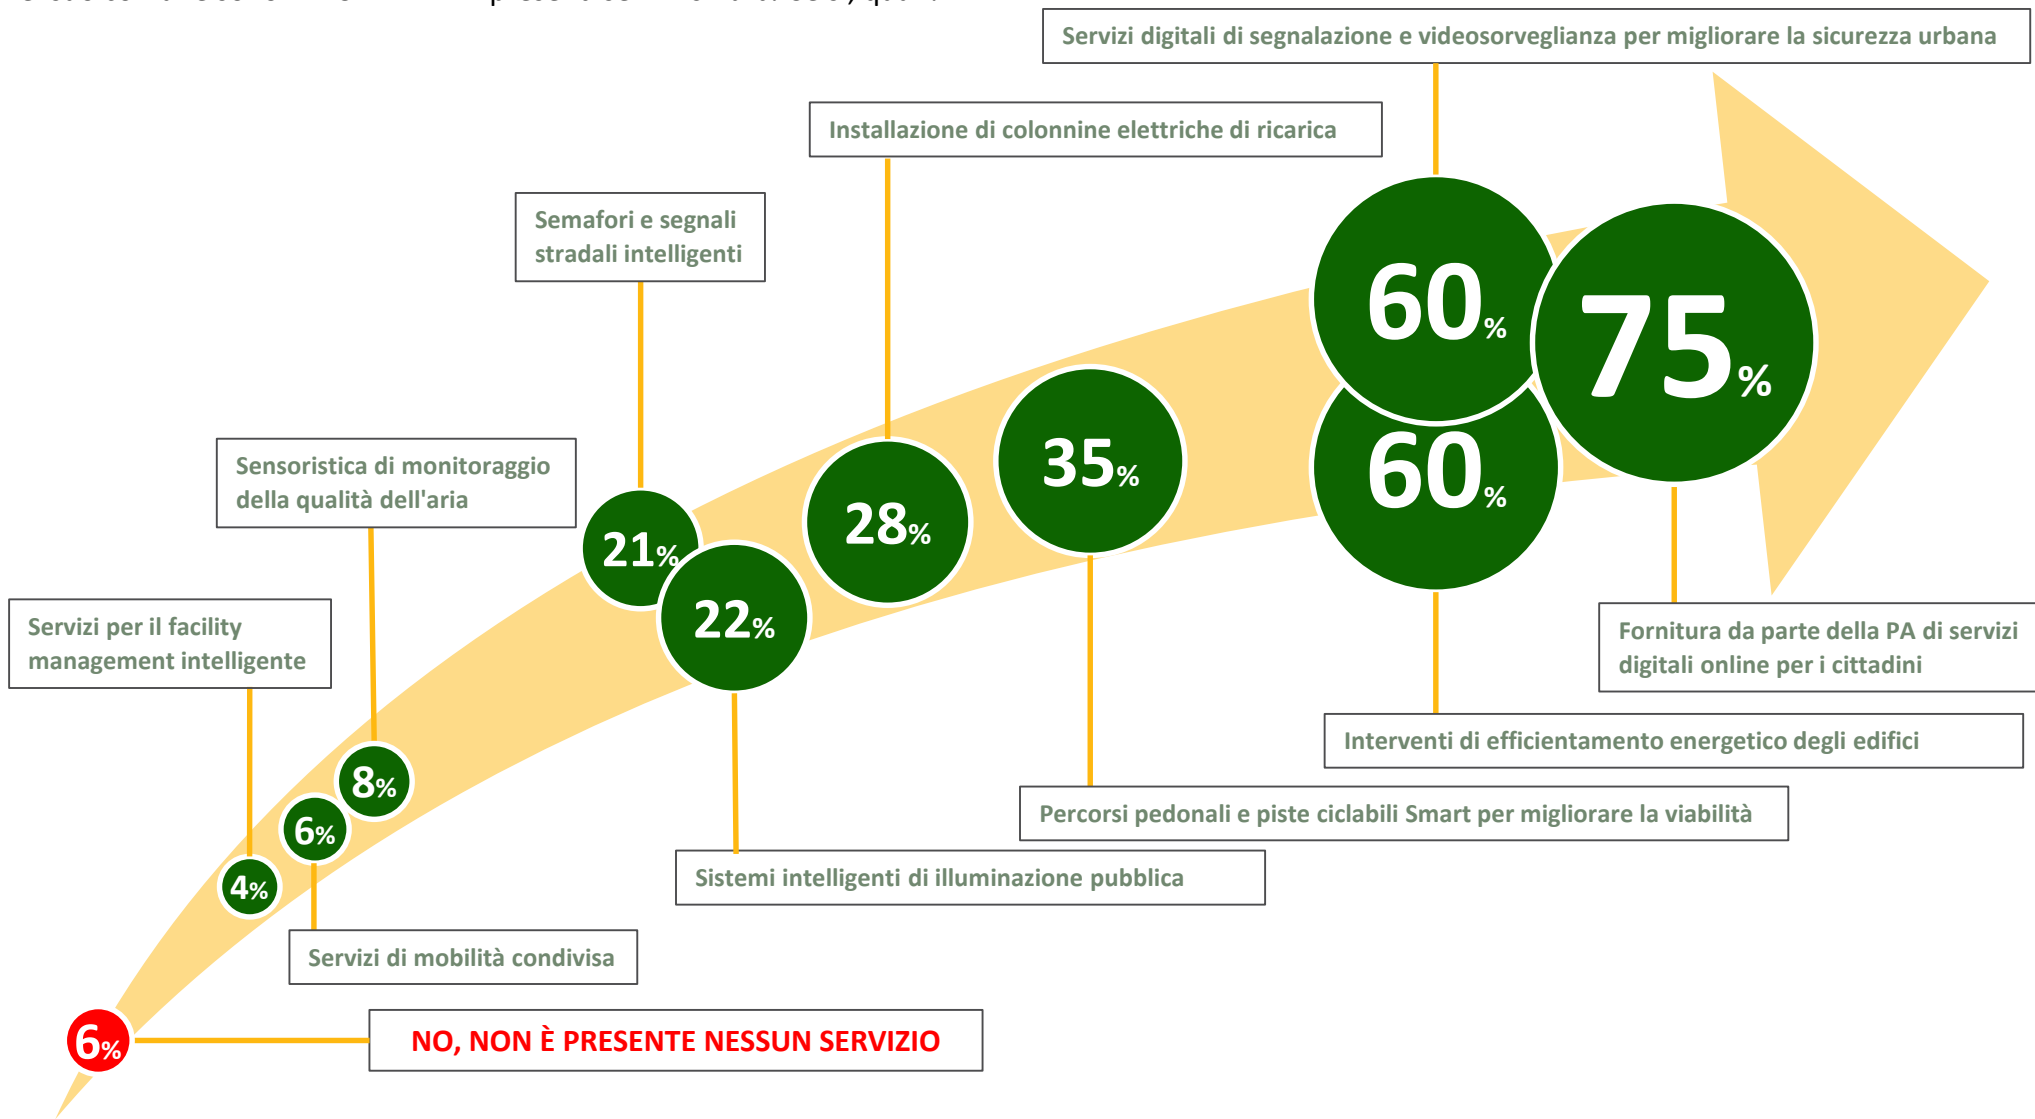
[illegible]

Servizi digitali di segnalazione e videosorveglianza per migliorare la sicurezza urbana

Installazione di colonnine elettriche di ricarica

Semafori e segnali stradali intelligenti

Sensoristica di monitoraggio della qualità dell'aria

Servizi per il facility management intelligente

60%

75%

60%

35%

28%

21%

22%

8%

6%

4%

6%

Fornitura da parte della PA di servizi digitali online per i cittadini

Interventi di efficientamento energetico degli edifici

Percorsi pedonali e piste ciclabili Smart per migliorare la viabilità

Sistemi intelligenti di illuminazione pubblica

Servizi di mobilità condivisa

NO, NON È PRESENTE NESSUN SERVIZIO